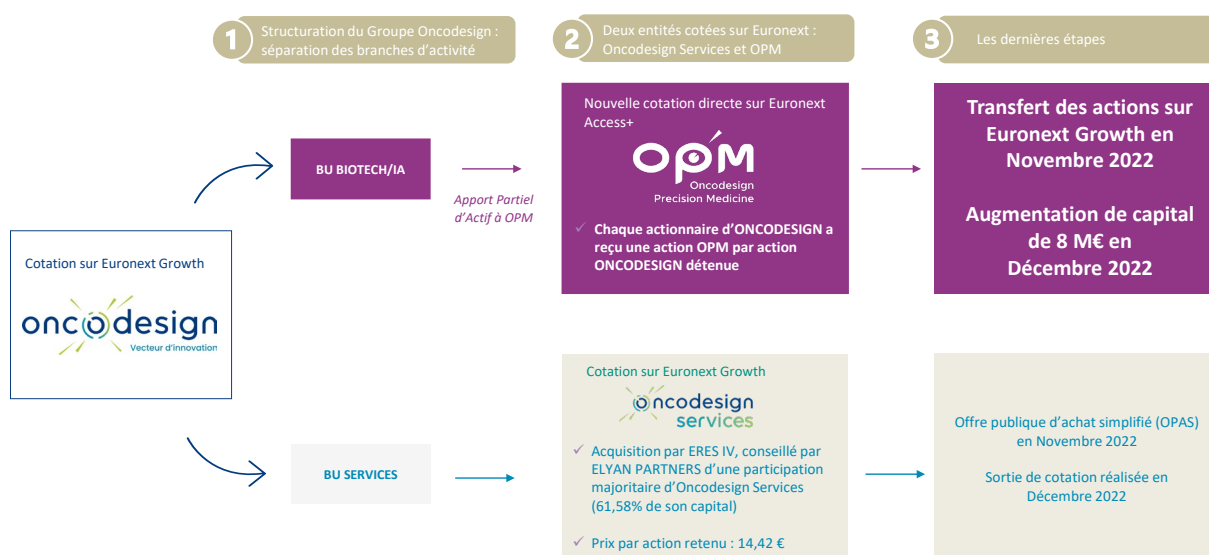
1 Structuration du Groupe Oncodesign : séparation des branches d'activité

2 Deux entités cotées sur Euronext : Oncodesign Services et OPM

3 Les dernières étapes

Cotation sur Euronext Growth

oncodesign
Vecteur d'innovation

BU BIOTECH/IA

Apport Partiel d'Actif à OPM

Nouvelle cotation directe sur Euronext Access+

OPM
Oncodesign
Precision Medicine

✓ Chaque actionnaire d'ONCODESIGN a reçu une action OPM par action ONCODESIGN détenue

Transfert des actions sur Euronext Growth en Novembre 2022

Augmentation de capital de 8 M€ en Décembre 2022

BU SERVICES

Cotation sur Euronext Growth

oncodesign services

✓ Acquisition par ERES IV, conseillé par ELYAN PARTNERS d'une participation majoritaire d'Oncodesign Services (61,58% de son capital)

✓ Prix par action retenu : 14,42 €

Offre publique d'achat simplifié (OPAS) en Novembre 2022

Sortie de cotation réalisée en Décembre 2022